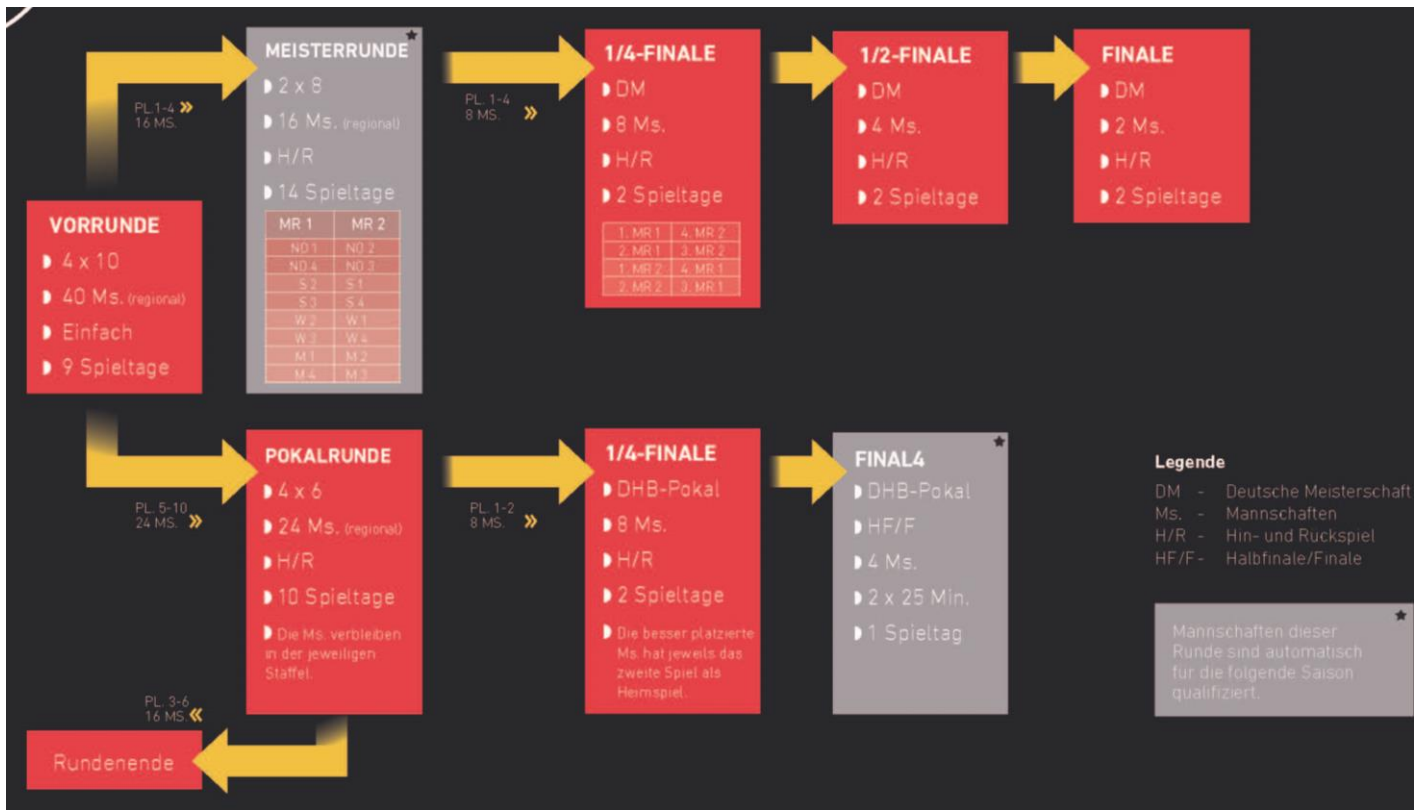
VORRUNDE
4 x 10
40 Ms. (regional)
Einfach
9 Spieltage

PL. 1-4 »
16 MS.

MEISTERRUNDE ★
2 x 8
16 Ms. (regional)
H/R
14 Spieltage

| MR 1 | MR 2 |
|---|---|
| NO 1 | NO 2 |
| NO 4 | NO 3 |
| S 2 | S 1 |
| S 3 | S 4 |
| W 2 | W 1 |
| W 3 | W 4 |
| M 1 | M 2 |
| M 4 | M 3 |

PL. 1-4
8 MS. »

1/4-FINALE
DM
8 Ms.
H/R
2 Spieltage

| 1. MR 1 | 4. MR 2 |
|---|---|
| 2. MR 1 | 3. MR 2 |
| 1. MR 2 | 4. MR 1 |
| 2. MR 2 | 3. MR 1 |

1/2-FINALE
DM
4 Ms.
H/R
2 Spieltage

FINALE
DM
2 Ms.
H/R
2 Spieltage

PL. 5-10
24 MS. »

POKALRUNDE
4 x 6
24 Ms. (regional)
H/R
10 Spieltage
Die Ms. verbleiben in der jeweiligen Staffel.

PL. 1-2
8 MS. »

1/4-FINALE
DHB-Pokal
8 Ms.
H/R
2 Spieltage
Die besser platzierte Ms. hat jeweils das zweite Spiel als Heimspiel.

FINAL4 ★
DHB-Pokal
HF/F
4 Ms.
2 x 25 Min.
1 Spieltag

Legende
DM - Deutsche Meisterschaft
Ms. - Mannschaften
H/R - Hin- und Ruckspiel
HF/F - Halbfinale/Finale

★ Mannschaften dieser Runde sind automatisch für die folgende Saison qualifiziert.

PL. 3-6
16 MS. «

Rundenende